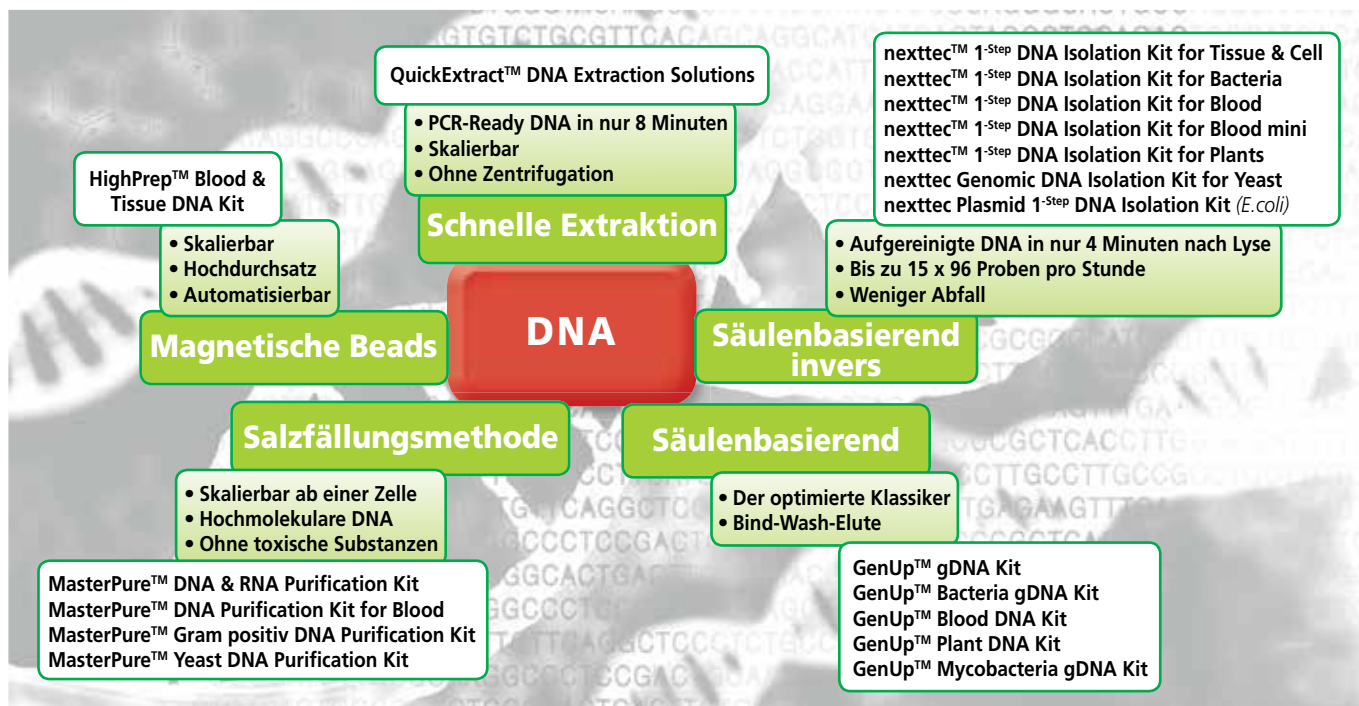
QuickExtract™ DNA Extraction Solutions

• PCR-Ready DNA in nur 8 Minuten
• Skalierbar
• Ohne Zentrifugation

Schnelle Extraktion

nexttec™ 1-Step DNA Isolation Kit for Tissue & Cell
nexttec™ 1-Step DNA Isolation Kit for Bacteria
nexttec™ 1-Step DNA Isolation Kit for Blood
nexttec™ 1-Step DNA Isolation Kit for Blood mini
nexttec™ 1-Step DNA Isolation Kit for Plants
nexttec Genomic DNA Isolation Kit for Yeast
nexttec Plasmid 1-Step DNA Isolation Kit (E.coli)

• Aufgereinigte DNA in nur 4 Minuten nach Lyse
• Bis zu 15 x 96 Proben pro Stunde
• Weniger Abfall

Säulenbasierend invers

HighPrep™ Blood & Tissue DNA Kit

• Skalierbar
• Hochdurchsatz
• Automatisierbar

Magnetische Beads

DNA

Salzfällungsmethode

• Skalierbar ab einer Zelle
• Hochmolekulare DNA
• Ohne toxische Substanzen

MasterPure™ DNA & RNA Purification Kit
MasterPure™ DNA Purification Kit for Blood
MasterPure™ Gram positiv DNA Purification Kit
MasterPure™ Yeast DNA Purification Kit

Säulenbasierend

• Der optimierte Klassiker
• Bind-Wash-Elute

GenUp™ gDNA Kit
GenUp™ Bacteria gDNA Kit
GenUp™ Blood DNA Kit
GenUp™ Plant DNA Kit
GenUp™ Mycobacteria gDNA Kit